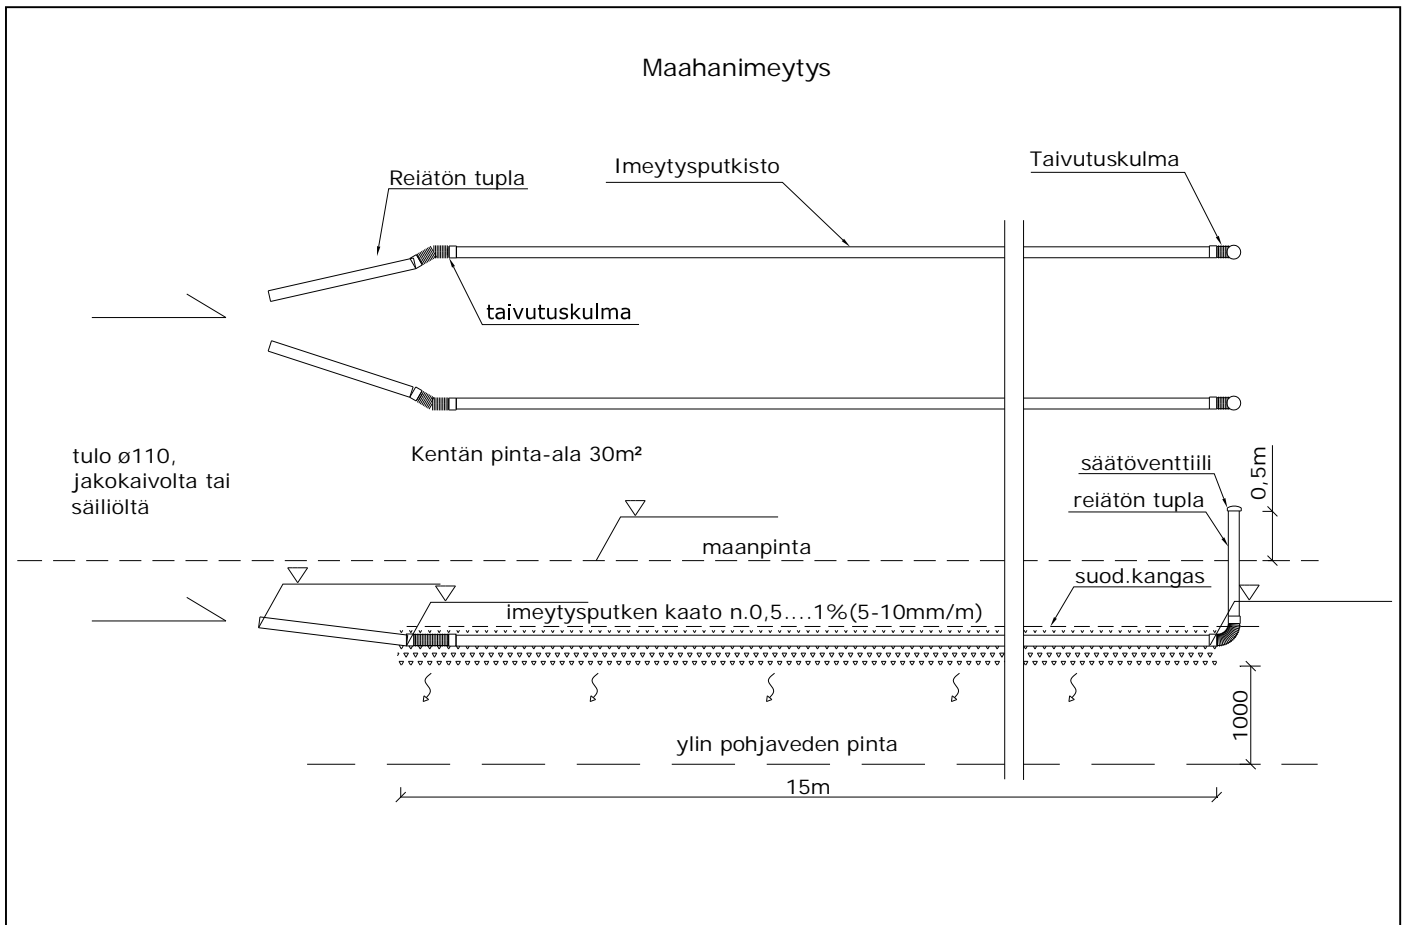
Maahanimeytys

Reiätön tupla

Imeytysputkisto

Taivutuskulma

taivutuskulma

tulo ø110, jakokaivolta tai säiliöltä

Kentän pinta-ala 30m²

säätöventtiili

reiätön tupla

0,5m

maanpinta

suod.kangas

imeytysputken kaato n.0,5....1%(5-10mm/m)

1000

ylin pohjaveden pinta

15m